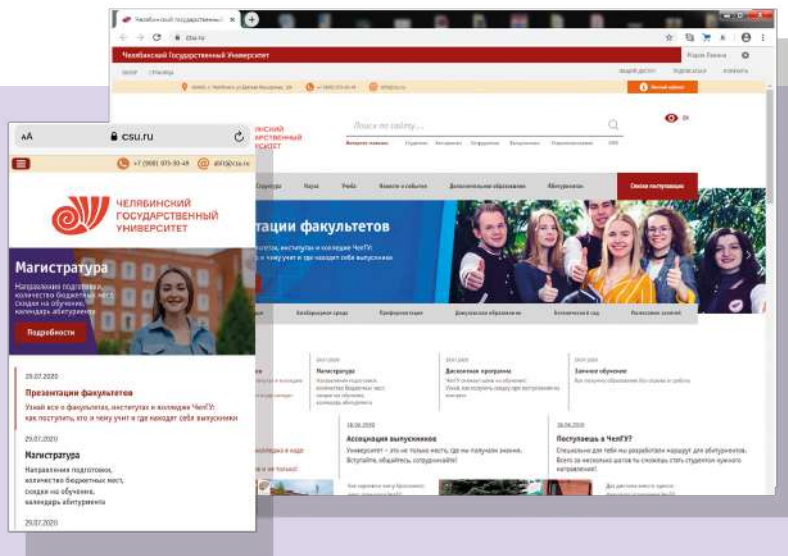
Челябинский государственный

csu.ru

Челябинский Государственный Университет

Поиск по сайту...

тации факультетов

Магистратура

Дистанционная программа

Заочное обучение

Ассоциация выпускников

Университет – это не только место, где мы получаем знания. Вступайте, общайтесь, сотрудничайте!

Поступаешь в ЧелГУ?

Специально для тебя мы разработали маршрут для абитуриентов. Всего за несколько шагов ты сможешь стать студентом нужного направления!

АА csu.ru

+7 (908) 073-30-48 abit@csu.ru

ЧЕЛЯБИНСКИЙ ГОСУДАРСТВЕННЫЙ УНИВЕРСИТЕТ

Магистратура

Направления подготовки, количество бюджетных мест, скидки на обучение, календарь абитуриента

Подробности

29.07.2020

Презентации факультетов

Узнай все о факультетах, институтах и колледже ЧелГУ: как поступить, кто и чему учит и где находят себя выпускники

29.07.2020

Магистратура

Направления подготовки, количество бюджетных мест, скидки на обучение, календарь абитуриента

29.07.2020